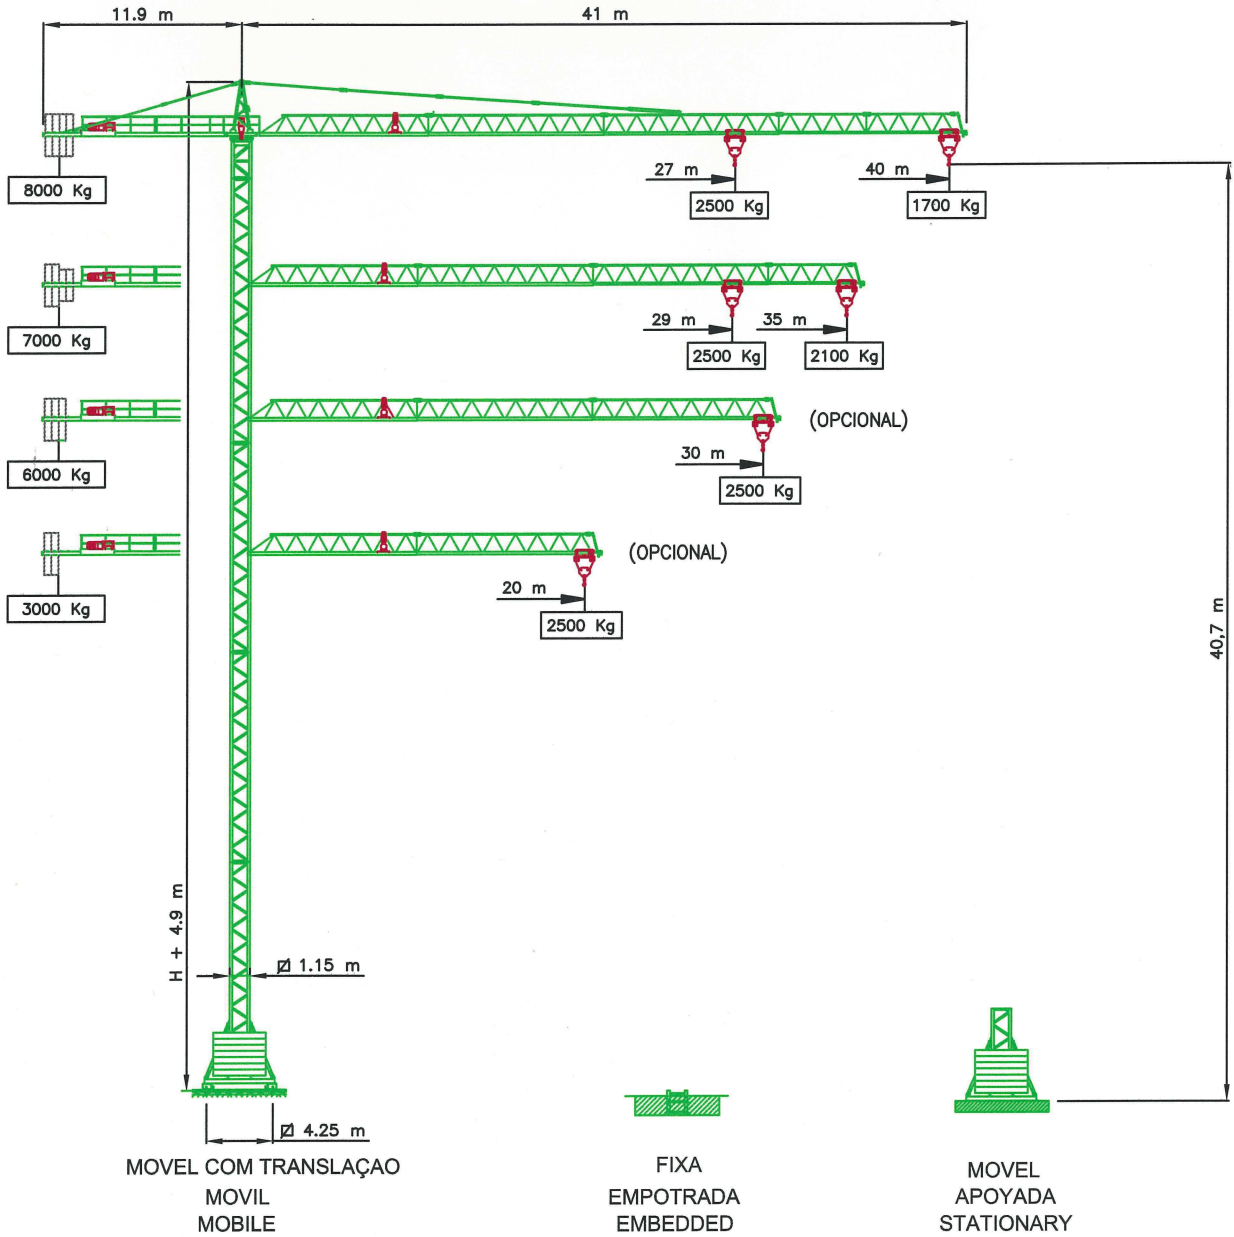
11.9 m

41 m

8000 Kg

27 m

2500 Kg

40 m

1700 Kg

7000 Kg

29 m

2500 Kg

35 m

2100 Kg

6000 Kg

(OPCIONAL)

30 m

2500 Kg

3000 Kg

(OPCIONAL)

20 m

2500 Kg

40,7 m

H + 4.9 m

Ø 1.15 m

Ø 4.25 m

MOVEL COM TRANSLAÇAO
MOVIL
MOBILE

FIXA
EMPOTRADA
EMBEDDED

MOVEL
APOYADA
STATIONARY